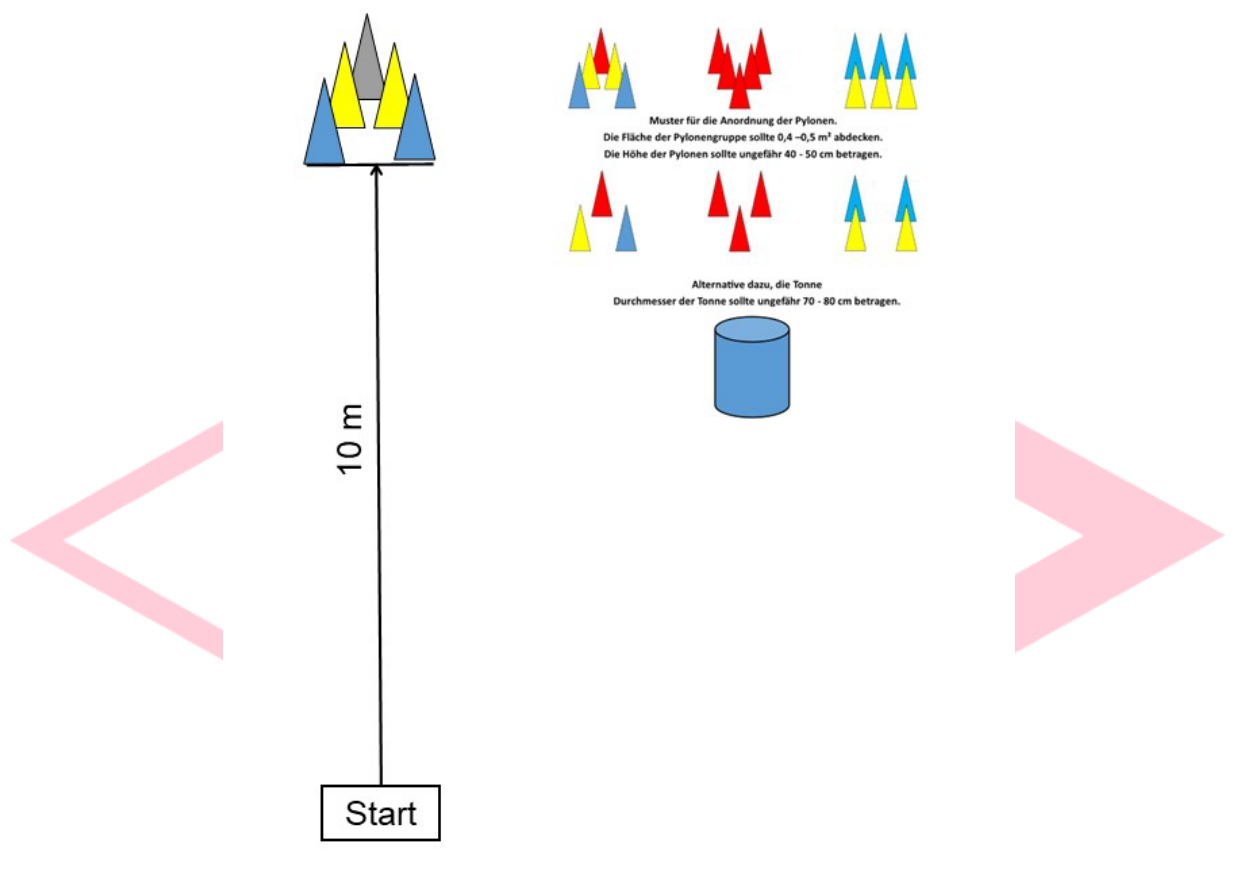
Muster für die Anordnung der Pylonen.
Die Fläche der Pylonengruppe sollte 0,4 –0,5 m² abdecken.
Die Höhe der Pylonen sollte ungefähr 40 - 50 cm betragen.

Alternative dazu, die Tonne
Durchmesser der Tonne sollte ungefähr 70 - 80 cm betragen.

10 m

Start